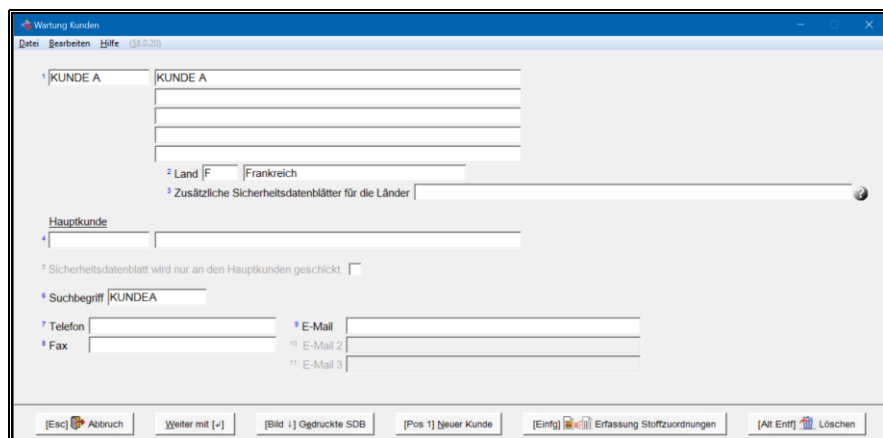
Wartung Kunden

Datei Bearbeiten Hilfe (S8.0.20)

¹ KUNDE A KUNDE A

² Land F Frankreich

³ Zusätzliche Sicherheitsdatenblätter für die Länder

Hauptkunde

⁴

⁵ Sicherheitsdatenblatt wird nur an den Hauptkunden geschickt

⁶ Suchbegriff KUNDEA

⁷ Telefon

⁸ Fax

⁹ E-Mail

¹⁰ E-Mail 2

¹¹ E-Mail 3

[Esc] Abbruch | Weiter mit [↵] | [Bild ↓] Gedruckte SDB | [Pos 1] Neuer Kunde | [Einfg] Erfassung Stoffzuordnungen | [Alt Entf] Löschen